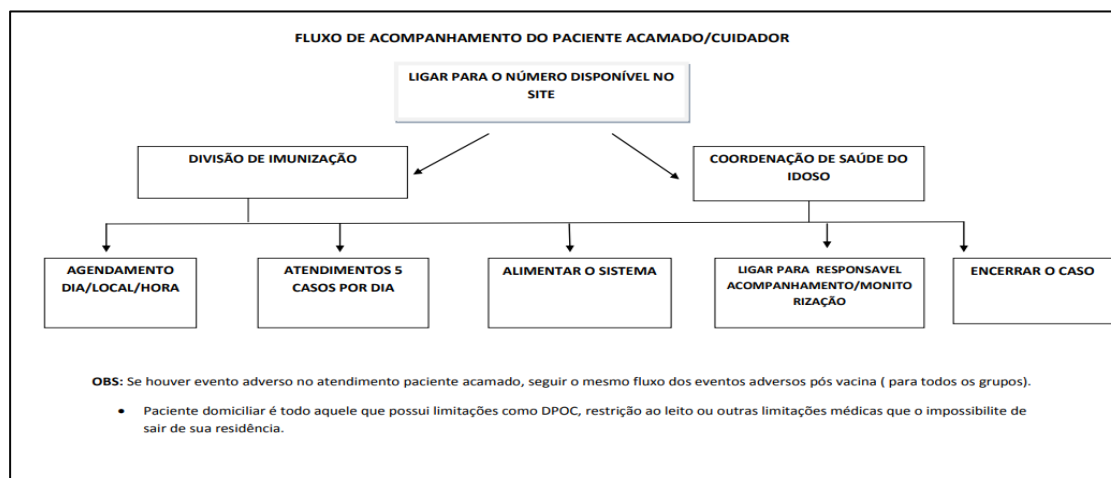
FLUXO DE ACOMPANHAMENTO DO PACIENTE ACAMADO/CUIDADOR

LIGAR PARA O NÚMERO DISPONÍVEL NO SITE

DIVISÃO DE IMUNIZAÇÃO

COORDENAÇÃO DE SAÚDE DO IDOSO

AGENDAMENTO DIA/LOCAL/HORA

ATENDIMENTOS 5 CASOS POR DIA

ALIMENTAR O SISTEMA

LIGAR PARA RESPONSAVEL ACOMPANHAMENTO/MONITORIZAÇÃO

ENCERRAR O CASO

OBS: Se houver evento adverso no atendimento paciente acamado, seguir o mesmo fluxo dos eventos adversos pós vacina ( para todos os grupos).

• Paciente domiciliar é todo aquele que possui limitações como DPOC, restrição ao leito ou outras limitações médicas que o impossibilite de sair de sua residência.